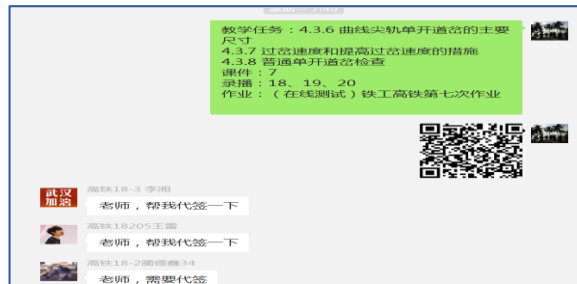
教学任务：4.3.6 曲线尖轨单开道岔的主要尺寸
4.3.7 过岔速度和提高过岔速度的措施
4.3.8 普通单开道岔检查
课件：7
录播：18、19、20
作业：（在线测试）铁工高铁第七次作业

武汉加油

高铁18-3 李湘

老师，帮我代签一下

高铁18205王露

老师，帮我代签一下

高铁18-2陶德鑫34

老师，需要代签